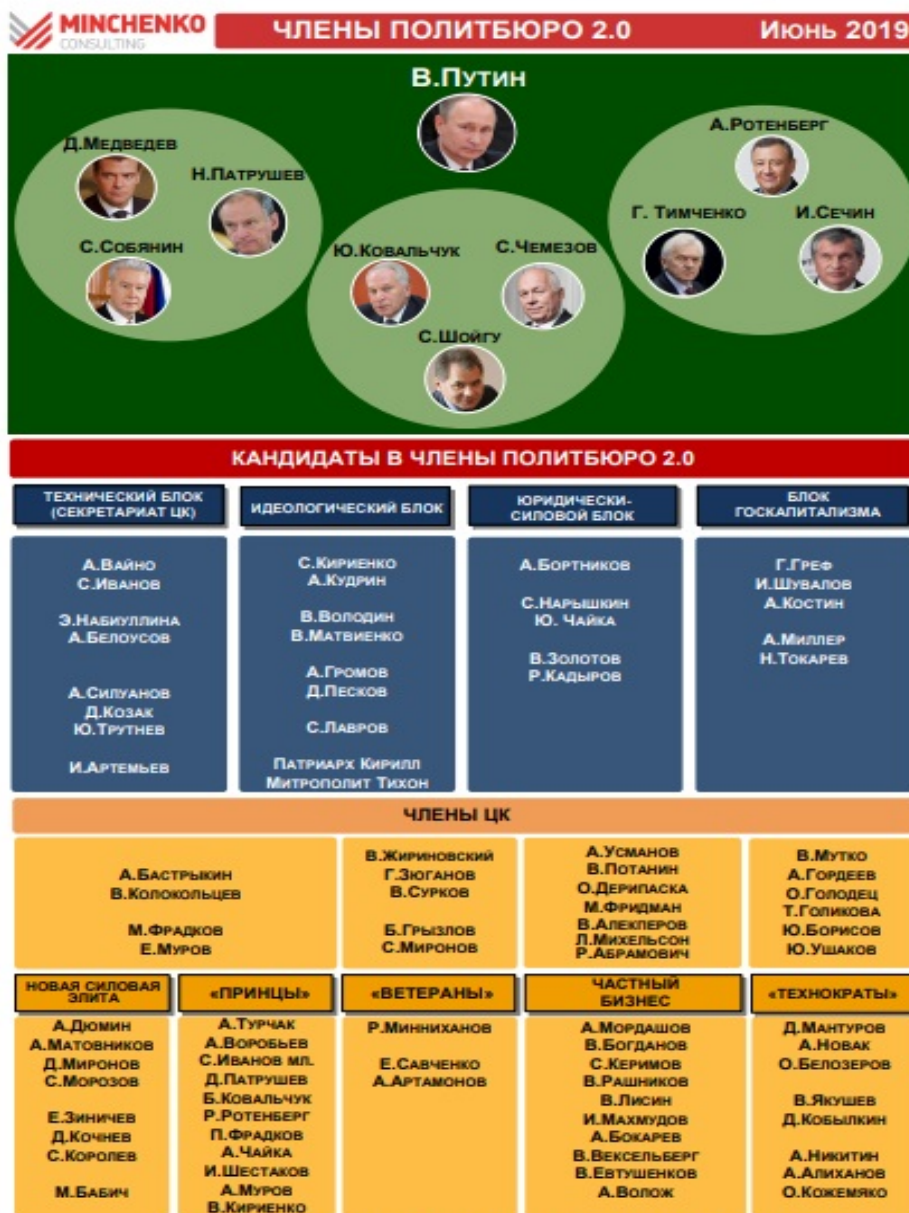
MINCHENKO CONSULTING

ЧЛЕНЫ ПОЛИТБЮРО 2.0

Июнь 2019

В.Путин

Д.Медведев

Н.Патрушев

С.Собянин

Ю.Ковальчук

С.Чемезов

С.Шойгу

А.Ротенберг

Г. Тимченко

И.Сечин

КАНДИДАТЫ В ЧЛЕНЫ ПОЛИТБЮРО 2.0

ТЕХНИЧЕСКИЙ БЛОК (СЕКРЕТАРИАТ ЦК)

ИДЕОЛОГИЧЕСКИЙ БЛОК

ЮРИДИЧЕСКИ-СИЛОВОЙ БЛОК

БЛОК ГОСКАПИТАЛИЗМА

А.Вайно
С.Иванов

Э.Набиуллина
А.Белоусов

А.Силуанов
Д.Козак
Ю.Трутнев

И.Артемьев

С.Кириенко
А.Кудрин

В.Володин
В.Матвиенко

А.Громов
Д.Песков

С.Лавров

Патриарх Кирилл
Митрополит Тихон

А.Бортников

С.Нарышкин
Ю. Чайка

В.Золотов
Р.Кадыров

Г.Греф
И.Шувалов
А.Костин

А.Миллер
Н.Токарев

ЧЛЕНЫ ЦК

А.Бастрыкин
В.Колокольцев

М.Фрадков
Е.Муров

В.Жириновский
Г.Зюганов
В.Сурков

Б.Грызлов
С.Миронов

А.Усманов
В.Потанин
О.Дерипаска
М.Фридман
В.Алекперов
Л.Михельсон
Р.Абрамович

В.Мутко
А.Гордеев
О.Голодец
Т.Голикова
Ю.Борисов
Ю.Ушаков

НОВАЯ СИЛОВАЯ ЭЛИТА

«ПРИНЦЫ»

«ВЕТЕРАНЫ»

ЧАСТНЫЙ БИЗНЕС

«ТЕХНОКРАТЫ»

А.Дюмин
А.Матовников
Д.Миронов
С.Морозов

Е.Зиничев
Д.Кочнев
С.Королев

М.Бабич

А.Турчак
А.Воробьев
С.Иванов мл.
Д.Патрушев
Б.Ковальчук
Р.Ротенберг
П.Фрадков
А.Чайка
И.Шестаков
А.Муров
В.Кириенко

Р.Минниханов

Е.Савченко
А.Артамонов

А.Мордашов
В.Богданов
С.Керимов
В.Рашников
В.Лисин
И.Махмудов
А.Бокарев
В.Вексельберг
В.Евтушенков
А.Волож

Д.Мантуров
А.Новак
О.Белозеров

В.Якушев
Д.Кобылкин

А.Никитин
А.Алиханов
О.Кожемяко